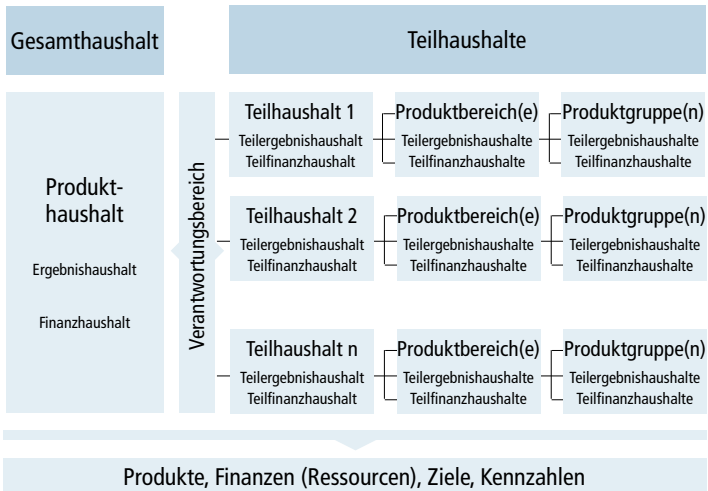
Gesamthaushalt

Teilhaushalte

Produkthaushalt

Ergebnishaushalt

Finanzhaushalt

Verantwortungsbereich

Teilhaushalt 1
Teilergebnishaushalt
Teilfinanzhaushalt

Produktbereich(e)
Teilergebnishaushalte
Teilfinanzhaushalte

Produktgruppe(n)
Teilergebnishaushalte
Teilfinanzhaushalte

Teilhaushalt 2
Teilergebnishaushalt
Teilfinanzhaushalt

Produktbereich(e)
Teilergebnishaushalte
Teilfinanzhaushalte

Produktgruppe(n)
Teilergebnishaushalte
Teilfinanzhaushalte

Teilhaushalt n
Teilergebnishaushalt
Teilfinanzhaushalt

Produktbereich(e)
Teilergebnishaushalte
Teilfinanzhaushalte

Produktgruppe(n)
Teilergebnishaushalte
Teilfinanzhaushalte

Produkte, Finanzen (Ressourcen), Ziele, Kennzahlen